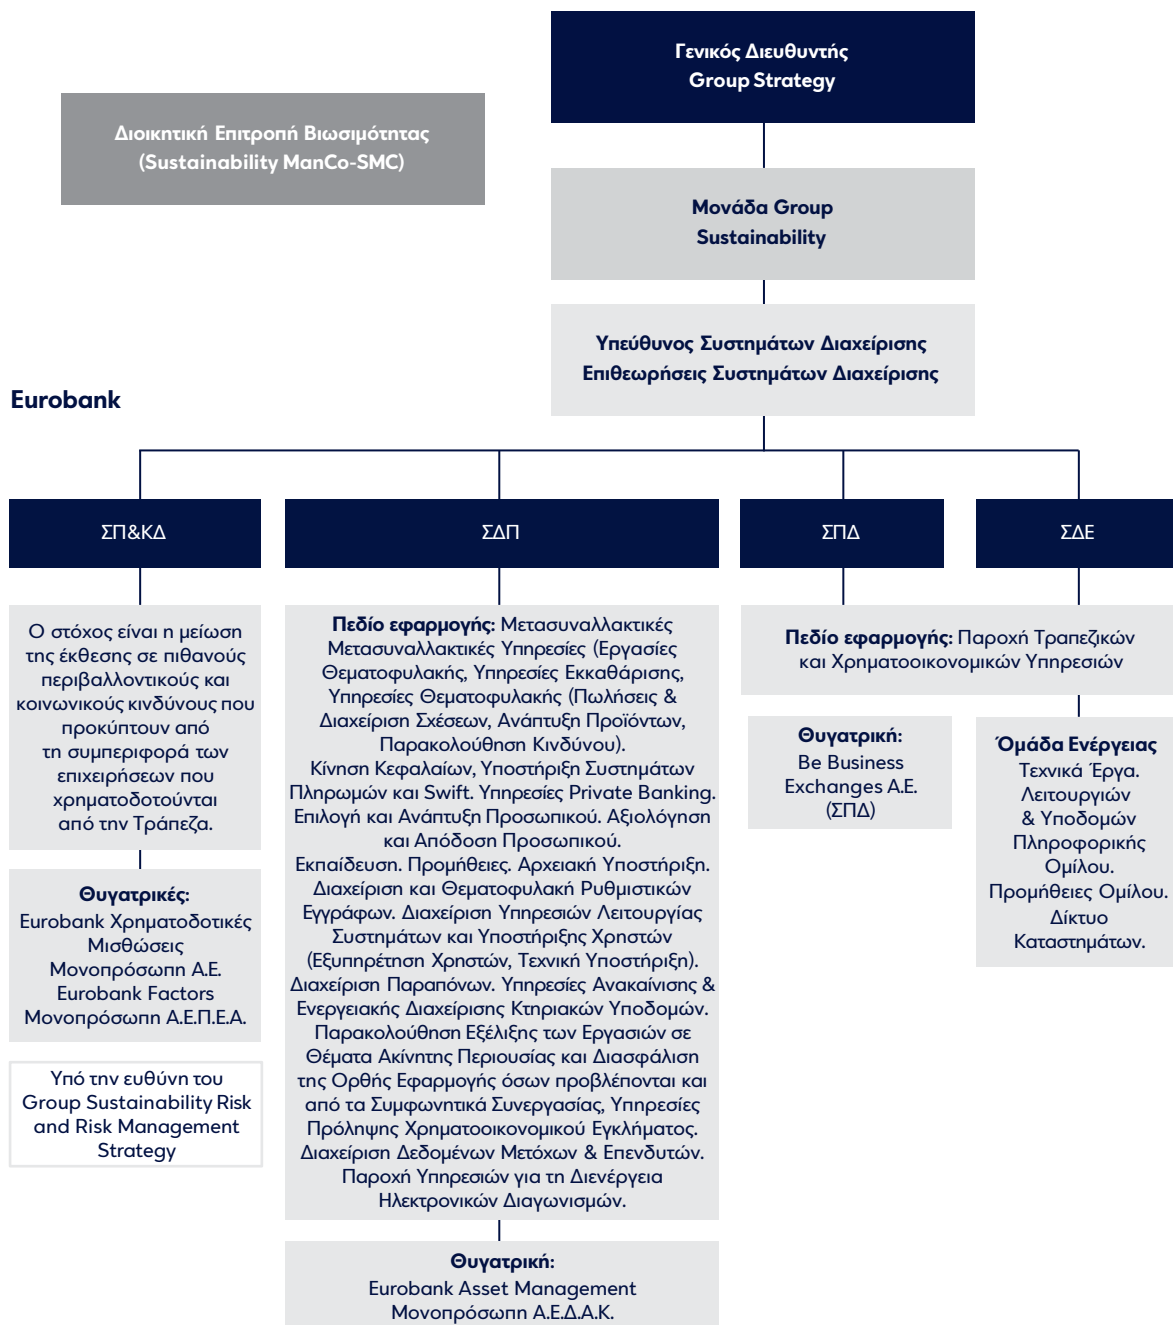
Γενικός Διευθυντής
Group Strategy

Διοικητική Επιτροπή Βιωσιμότητας
(Sustainability ManCo-SMC)

Μονάδα Group
Sustainability

Υπεύθυνος Συστημάτων Διαχείρισης
Επιθεωρήσεις Συστημάτων Διαχείρισης

Eurobank

ΣΠ&ΚΔ

ΣΔΠ

ΣΠΔ

ΣΔΕ

Ο στόχος είναι η μείωση της έκθεσης σε πιθανούς περιβαλλοντικούς και κοινωνικούς κινδύνους που προκύπτουν από τη συμπεριφορά των επιχειρήσεων που χρηματοδοτούνται από την Τράπεζα.

Θυγατρικές:
Eurobank Χρηματοδοτικές Μισθώσεις Μονοπρόσωπη Α.Ε.
Eurobank Factors Μονοπρόσωπη Α.Ε.Π.Ε.Α.

Υπό την ευθύνη του Group Sustainability Risk and Risk Management Strategy

Πεδίο εφαρμογής: Μετασυναλλακτικές Μετασυναλλακτικές Υπηρεσίες (Εργασίες Θεματοφυλακής, Υπηρεσίες Εκκαθάρισης, Υπηρεσίες Θεματοφυλακής (Πωλήσεις & Διαχείριση Σχέσεων, Ανάπτυξη Προϊόντων, Παρακολούθηση Κινδύνου). Κίνηση Κεφαλαίων, Υποστήριξη Συστημάτων Πληρωμών και Swift. Υπηρεσίες Private Banking. Επιλογή και Ανάπτυξη Προσωπικού. Αξιολόγηση και Απόδοση Προσωπικού. Εκπαίδευση. Προμήθειες. Αρχειακή Υποστήριξη. Διαχείριση και Θεματοφυλακή Ρυθμιστικών Εγγράφων. Διαχείριση Υπηρεσιών Λειτουργίας Συστημάτων και Υποστήριξης Χρηστών (Εξυπηρέτηση Χρηστών, Τεχνική Υποστήριξη). Διαχείριση Παραπόνων. Υπηρεσίες Ανακαίνισης & Ενεργειακής Διαχείρισης Κτηριακών Υποδομών. Παρακολούθηση Εξέλιξης των Εργασιών σε Θέματα Ακίνητης Περιουσίας και Διασφάλιση της Ορθής Εφαρμογής όσων προβλέπονται και από τα Συμφωνητικά Συνεργασίας, Υπηρεσίες Πρόληψης Χρηματοοικονομικού Εγκλήματος. Διαχείριση Δεδομένων Μετόχων & Επενδυτών. Παροχή Υπηρεσιών για τη Διενέργεια Ηλεκτρονικών Διαγωνισμών.

Θυγατρική:
Eurobank Asset Management Μονοπρόσωπη Α.Ε.Δ.Α.Κ.

Πεδίο εφαρμογής: Παροχή Τραπεζικών και Χρηματοοικονομικών Υπηρεσιών

Θυγατρική:
Be Business Exchanges Α.Ε. (ΣΠΔ)

Ομάδα Ενέργειας
Τεχνικά Έργα. Λειτουργιών & Υποδομών Πληροφορικής Ομίλου. Προμήθειες Ομίλου. Δίκτυο Καταστημάτων.